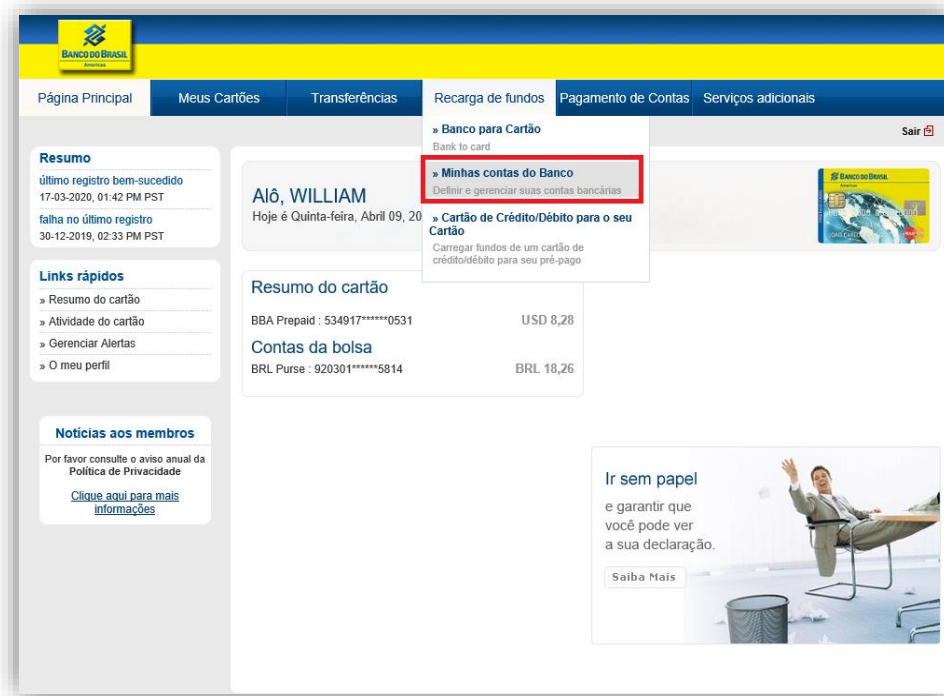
BANCO DO BRASIL
Americas

Página Principal
Meus Cartões
Transferências
Recarga de fundos
Pagamento de Contas
Serviços adicionais

» Banco para Cartão
Bank to card
» Minhas contas do Banco
Definir e gerenciar suas contas bancárias
» Cartão de Crédito/Débito para o seu Cartão
Carregar fundos de um cartão de crédito/débito para seu pré-pago

Sair

Resumo
último registro bem-sucedido
17-03-2020, 01:42 PM PST
falha no último registro
30-12-2019, 02:33 PM PST

Links rápidos
» Resumo do cartão
» Atividade do cartão
» Gerenciar Alertas
» O meu perfil

Notícias aos membros
Por favor consulte o aviso anual da Política de Privacidade
Clique aqui para mais informações

Alô, WILLIAM
Hoje é Quinta-feira, Abril 09, 20

Resumo do cartão
BBA Prepaid : 534917******0531 USD 8,28
Contas da bolsa
BRL Purse : 920301******5814 BRL 18,26

Ir sem papel
e garantir que você pode ver a sua declaração.
Saiba Mais